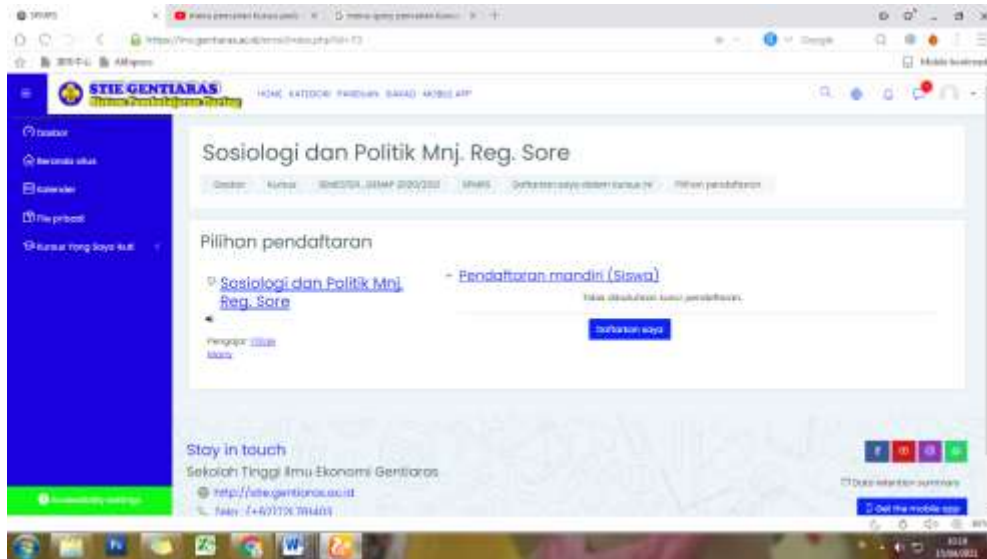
STIE GENTIARAS

HOME KATEGORI PANDUAN BANAD MOBILE APP

Dasbor

Beranda situs

Kalender

File pribadi

Kursus Yang Saya Ikuti

Sosiologi dan Politik Mnj. Reg. Sore

Dasbor Kursus SEMESTER GENAP 2020/2021 SPMRS Daftarkan saya dalam kursus ini Pilihan pendaftaran

Pilihan pendaftaran

Sosiologi dan Politik Mnj. Reg. Sore

Pengajar: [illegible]

- Pendaftaran mandiri (Siswa)

Tidak dibutuhkan kunci pendaftaran.

Daftarkan saya

Stay in touch

Sekolah Tinggi Ilmu Ekonomi Gentiaras

http://stie.gentiaras.ac.id

Telp: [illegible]

Data retention summary

Get the mobile app